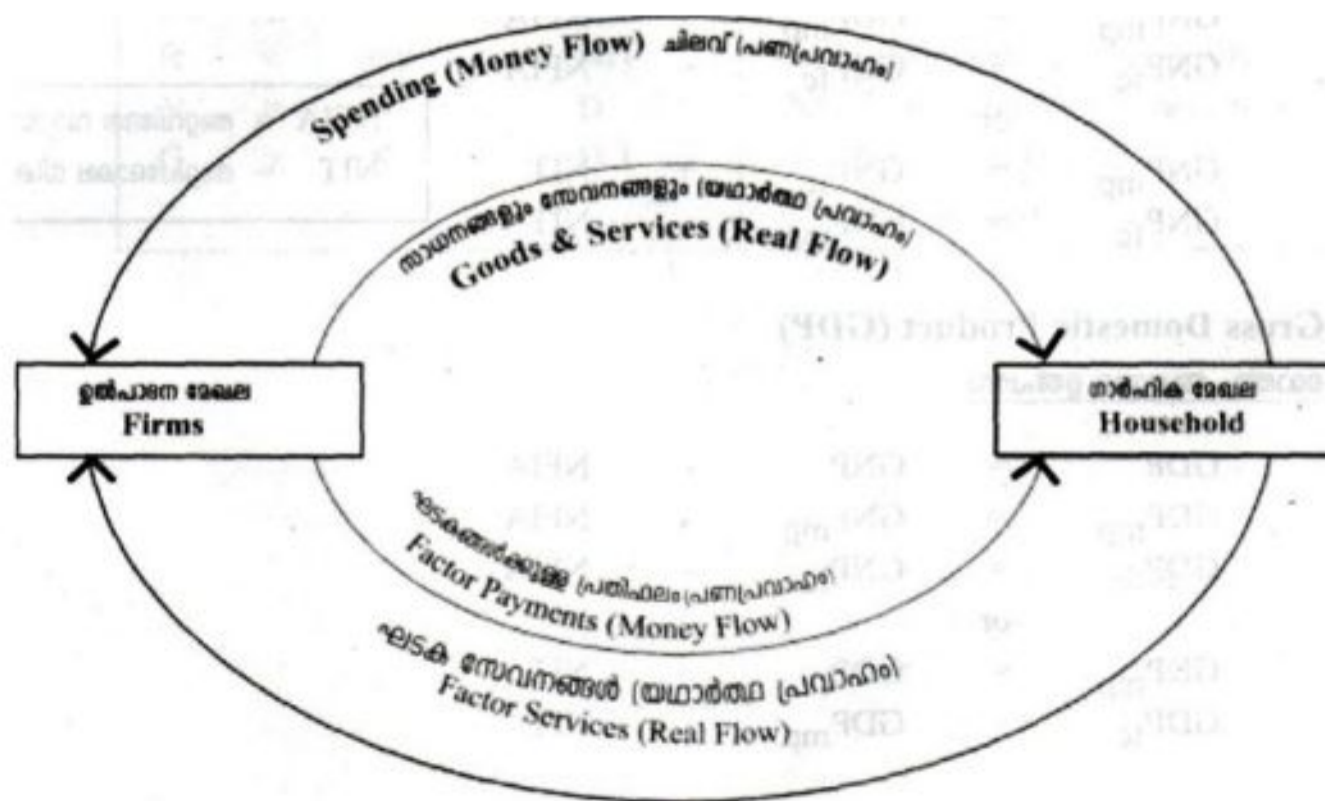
Spending (Money Flow) ചിലവ് (പണപ്രവാഹം)

സാധനങ്ങളും സേവനങ്ങളും (യഥാർത്ഥ പ്രവാഹം)
Goods & Services (Real Flow)

ഉൽപാദന മേഖല
Firms

ഗാർഹിക മേഖല
Household

ഘടകങ്ങൾക്കുള്ള പ്രതിഫലം (പണപ്രവാഹം)
Factor Payments (Money Flow)

ഘടക സേവനങ്ങൾ (യഥാർത്ഥ പ്രവാഹം)
Factor Services (Real Flow)

Gross Domestic Product (GDP)